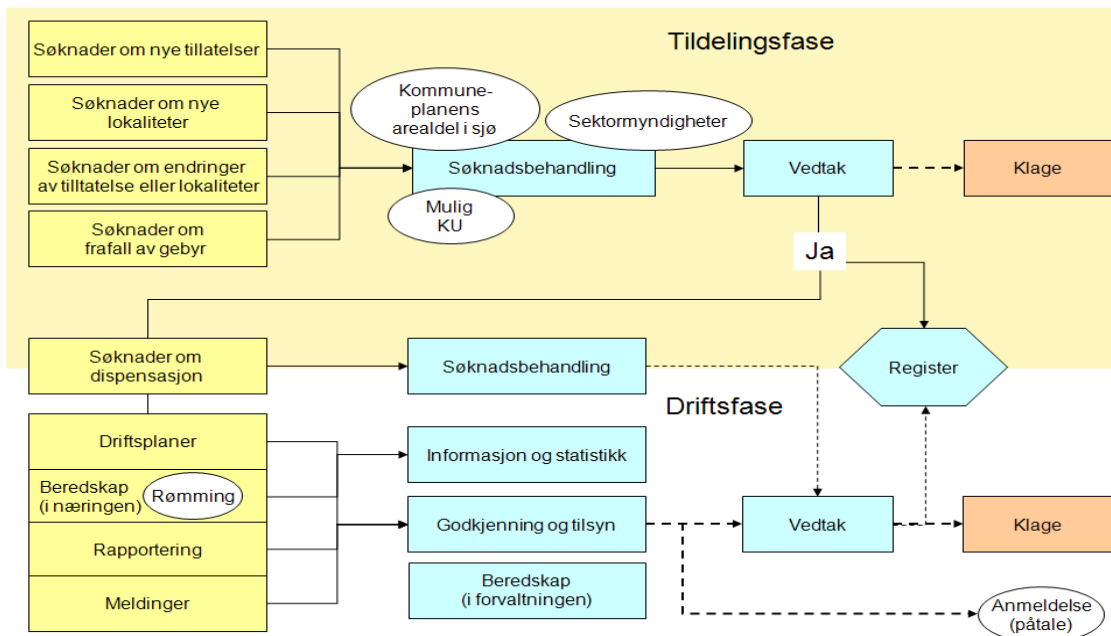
Tildelingsfase

Søknader om nye tillatelser

Søknader om nye lokaliteter

Søknader om endringer av tilltatelse eller lokaliteter

Søknader om frafall av gebyr

Kommuneplanens arealdel i sjø

Sektormyndigheter

Søknadsbehandling

Mulig KU

Vedtak

Klage

Ja

Søknader om dispensasjon

Søknadsbehandling

Register

Driftsfase

Driftsplaner

Beredskap (i næringen)

Rømming

Rapportering

Meldinger

Informasjon og statistikk

Godkjenning og tilsyn

Beredskap (i forvaltningen)

Vedtak

Klage

Anmeldelse (påtale)